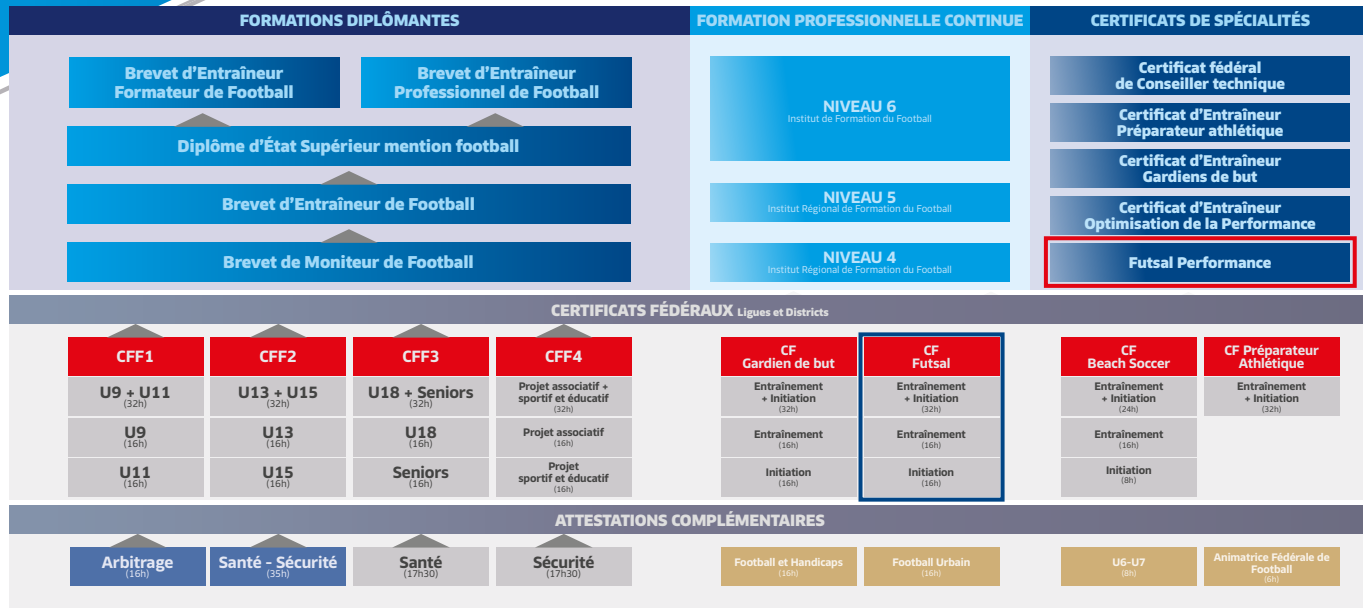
FORMATIONS DIPLÔMANTES

Brevet d'Entraîneur Formateur de Football

Brevet d'Entraîneur Professionnel de Football

Diplôme d'État Supérieur mention football

Brevet d'Entraîneur de Football

Brevet de Moniteur de Football

FORMATION PROFESSIONNELLE CONTINUE

NIVEAU 6
Institut de Formation du Football

NIVEAU 5
Institut Régional de Formation du Football

NIVEAU 4
Institut Régional de Formation du Football

CERTIFICATS DE SPÉCIALITÉS

Certificat fédéral de Conseiller technique

Certificat d'Entraîneur Préparateur athlétique

Certificat d'Entraîneur Gardiens de but

Certificat d'Entraîneur Optimisation de la Performance

Futsal Performance

CERTIFICATS FÉDÉRAUX Ligues et Districts

| CFF1 | CFF2 | CFF3 | CFF4 |
|---|---|---|---|
| U9 + U11 (32h) | U13 + U15 (32h) | U18 + Seniors (32h) | Projet associatif + sportif et éducatif (32h) |
| U9 (16h) | U13 (16h) | U18 (16h) | Projet associatif (16h) |
| U11 (16h) | U15 (16h) | Seniors (16h) | Projet sportif et éducatif (16h) |

| CF Gardien de but | CF Futsal |
|---|---|
| Entraînement + Initiation (32h) | Entraînement + Initiation (32h) |
| Entraînement (16h) | Entraînement (16h) |
| Initiation (16h) | Initiation (16h) |

| CF Beach Soccer | CF Préparateur Athlétique |
|---|---|
| Entraînement + Initiation (24h) | Entraînement + Initiation (32h) |
| Entraînement (16h) | |
| Initiation (8h) | |

ATTESTATIONS COMPLÉMENTAIRES

Arbitrage (16h)
Santé - Sécurité (35h)
Santé (17h30)
Sécurité (17h30)
Football et Handicaps (16h)
Football Urbain (16h)
U6-U7 (8h)
Animatrice Fédérale de Football (6h)